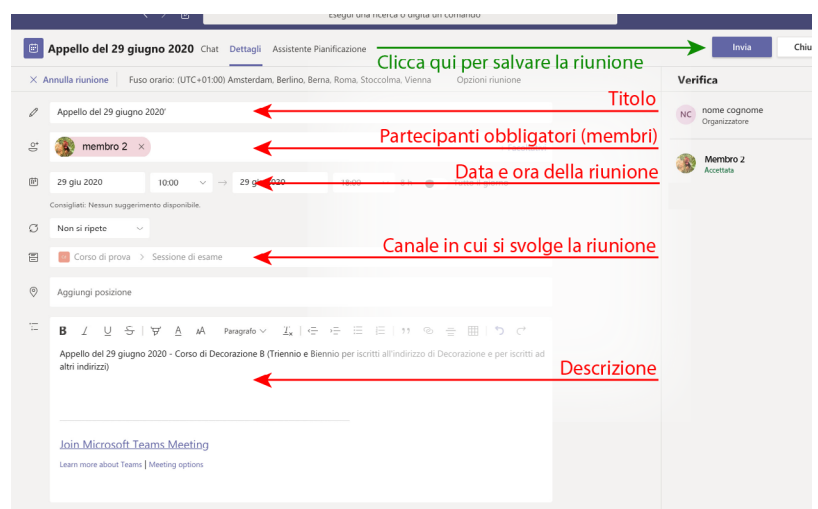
Esegui una ricerca o digita un comando

Appello del 29 giugno 2020 Chat Dettagli Assistente Pianificazione

Clicca qui per salvare la riunione

Invia Chiu

× Annulla riunione Fuso orario: (UTC+01:00) Amsterdam, Berlino, Berna, Roma, Stoccolma, Vienna Opzioni riunione

Verifica

Appello del 29 giugno 2020'

Titolo

NC nome cognome Organizzatore

membro 2 ×

Partecipanti obbligatori (membri)

Membro 2 Accettata

29 giu 2020 10:00 → 29 giu 2020 18:00

Data e ora della riunione

Consigliati: Nessun suggerimento disponibile.

Non si ripete

Corso di prova > Sessione di esame

Canale in cui si svolge la riunione

Aggiungi posizione

B I U S A A Paragrafo $I_x$

Appello del 29 giugno 2020 - Corso di Decorazione B (Triennio e Biennio per iscritti all'indirizzo di Decorazione e per iscritti ad altri indirizzi)

Descrizione

Join Microsoft Teams Meeting

Learn more about Teams | Meeting options